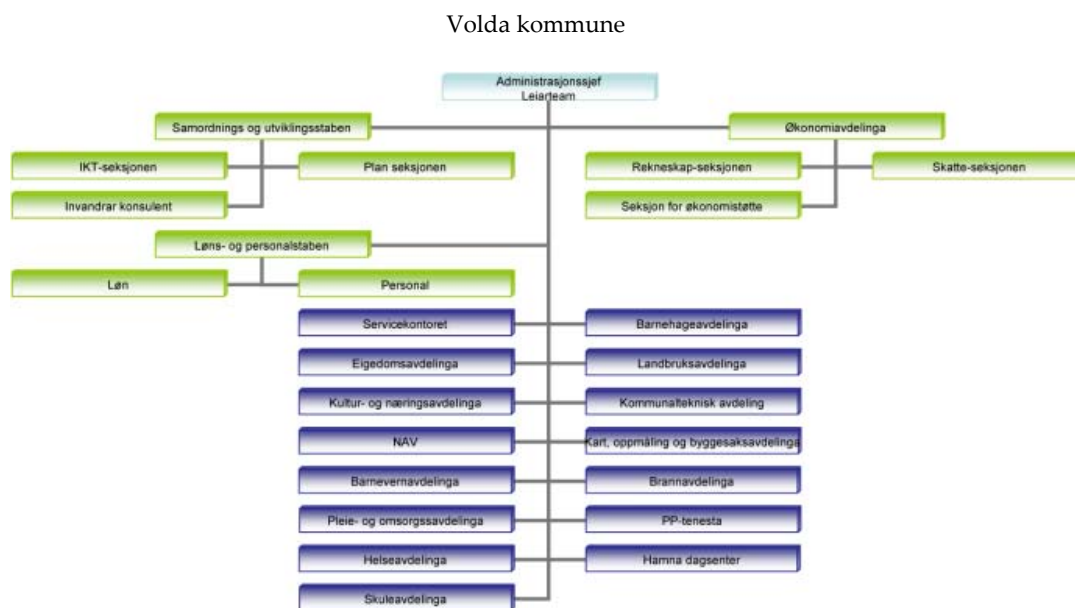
Volda kommune

Administrasjonssjef
Leiarteam

Samordnings og utviklingsstaben

IKT-seksjonen

Plan seksjonen

Invandrar konsulent

Økonomiavdelinga

Rekneskap-seksjonen

Skatte-seksjonen

Seksjon for økonomistøtte

Løns- og personalstaben

Løn

Personal

Servicekontoret

Barnehageavdelinga

Eigedomsavdelinga

Landbruksavdelinga

Kultur- og næringsavdelinga

Kommunalteknisk avdeling

NAV

Kart, oppmåling og byggesaksavdelinga

Barnevernavdelinga

Brannavdelinga

Pleie- og omsorgssavdelinga

PP-tenesta

Helseavdelinga

Hamna dagsenter

Skuleavdelinga